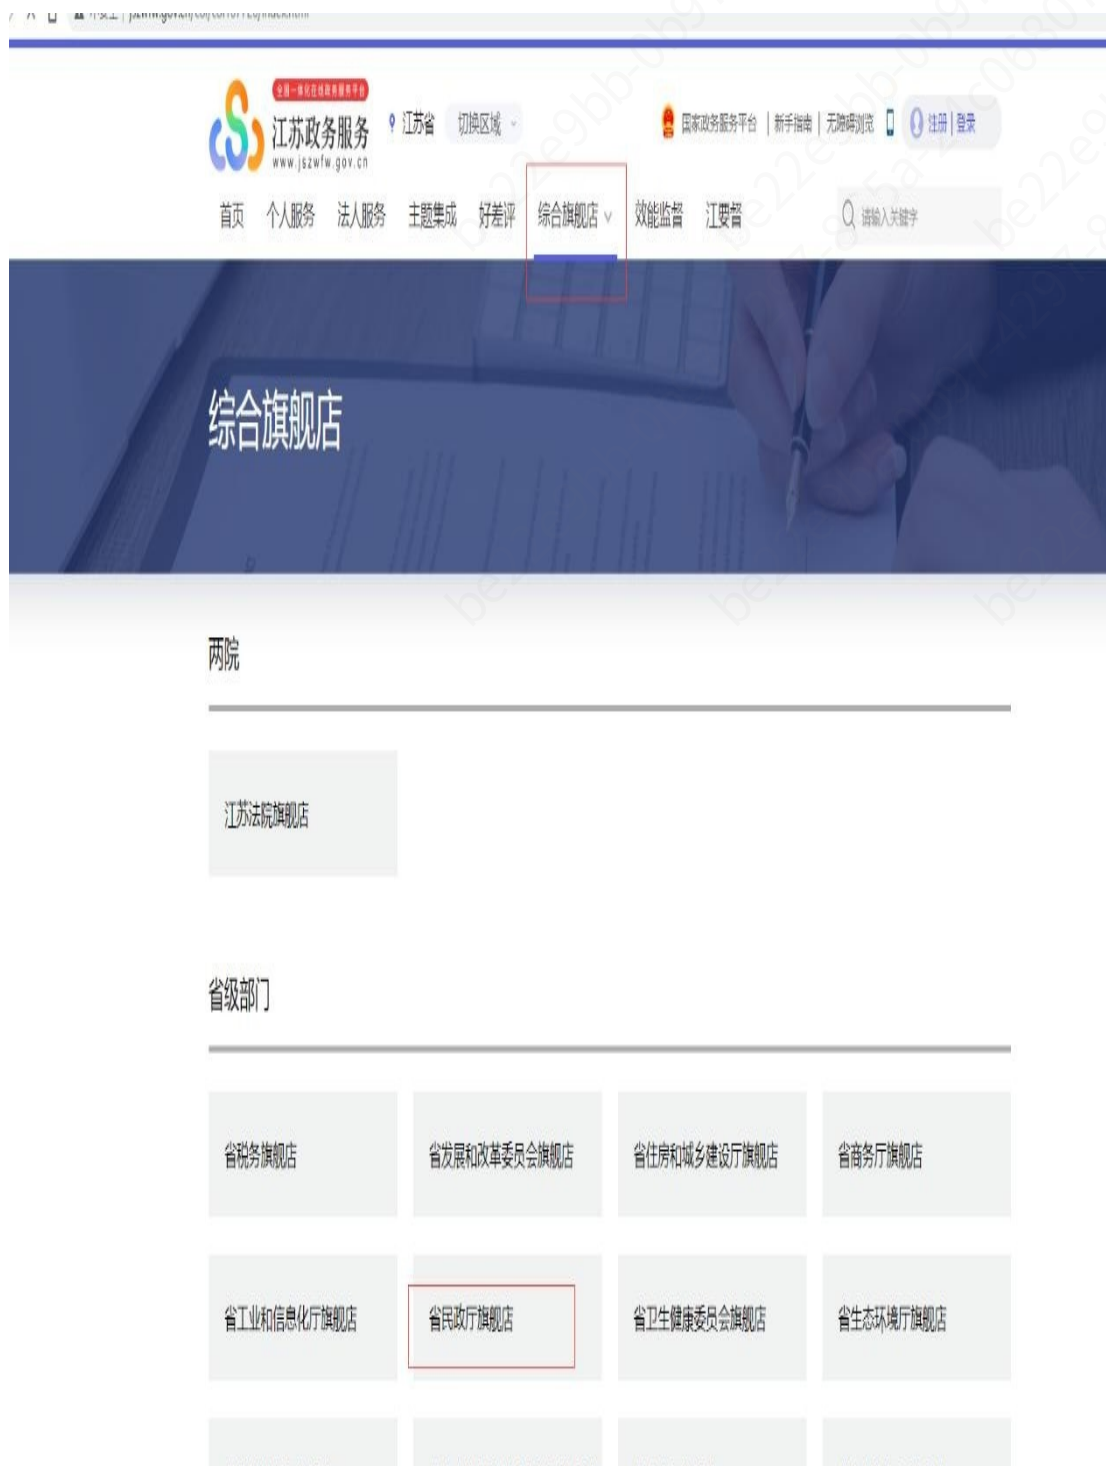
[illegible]

全国一体化在线政务服务平台
江苏政务服务
www.jszwfw.gov.cn
江苏省 切换区域
国家政务服务平台 | 新手指南 | 无障碍浏览 注册 | 登录

首页 个人服务 法人服务 主题集成 好差评 综合旗舰店 效能监督 江要督
请输入关键字

综合旗舰店

两院

江苏法院旗舰店

省级部门

| 省税务旗舰店 | 省发展和改革委员会旗舰店 | 省住房和城乡建设厅旗舰店 | 省商务厅旗舰店 |
|---|---|---|---|
| 省工业和信息化厅旗舰店 | 省民政厅旗舰店 | 省卫生健康委员会旗舰店 | 省生态环境厅旗舰店 |